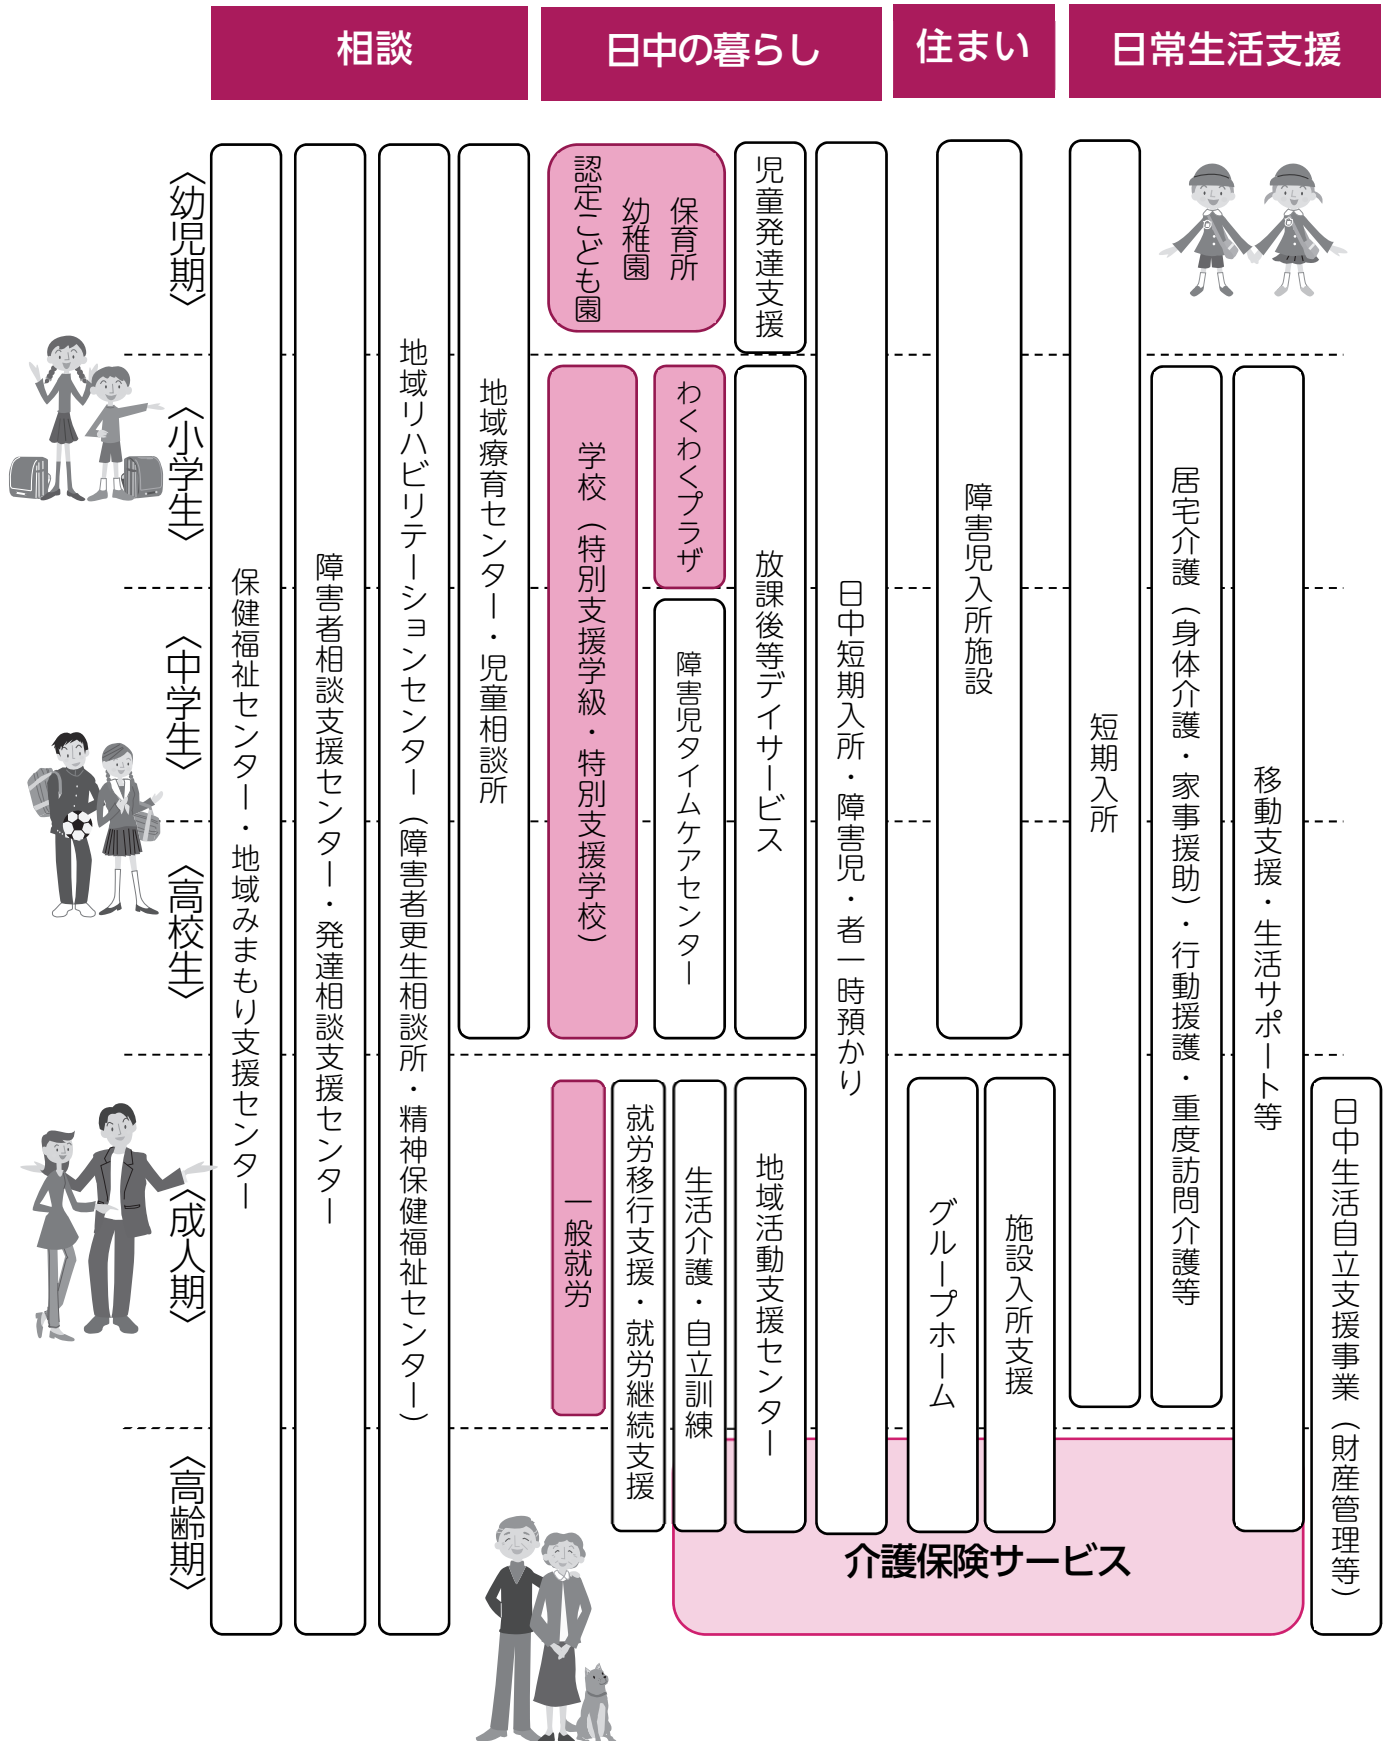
相談

日中の暮らし

住まい

日常生活支援

〈幼児期〉

〈小学生〉

〈中学生〉

〈高校生〉

〈成人期〉

〈高齢期〉

保健福祉センター・地域みまもり支援センター

障害者相談支援センター・発達相談支援センター

地域リハビリテーションセンター（障害者更生相談所・精神保健福祉センター）

地域療育センター・児童相談所

保育所
幼稚園
認定こども園

児童発達支援

学校（特別支援学級・特別支援学校）

わくわくプラザ

障害児タイムケアセンター

放課後等デイサービス

日中短期入所・障害児・者一時預かり

障害児入所施設

短期入所

居宅介護（身体介護・家事援助）・行動援護・重度訪問介護等

移動支援・生活サポート等

一般就労

就労移行支援・就労継続支援

生活介護・自立訓練

地域活動支援センター

グループホーム

施設入所支援

日中生活自立支援事業（財産管理等）

介護保険サービス